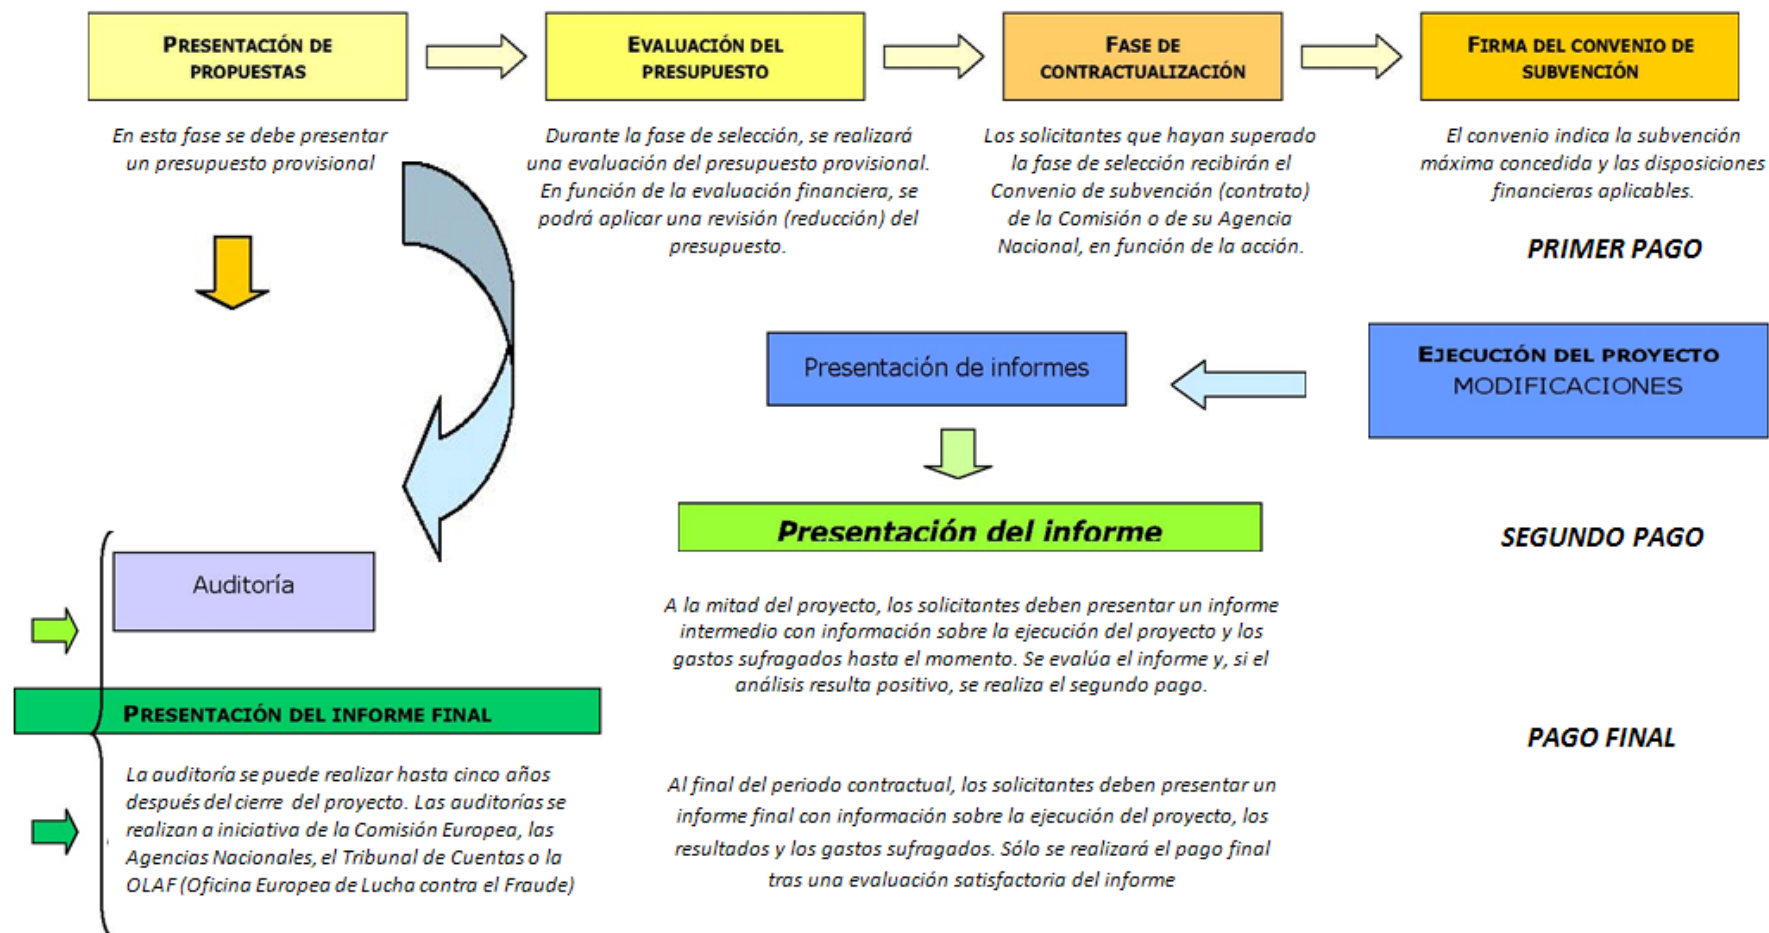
PRESENTACIÓN DE PROPUESTAS

EVALUACIÓN DEL PRESUPUESTO

FASE DE CONTRACTUALIZACIÓN

FIRMA DEL CONVENIO DE SUBVENCIÓN

En esta fase se debe presentar un presupuesto provisional

Durante la fase de selección, se realizará una evaluación del presupuesto provisional. En función de la evaluación financiera, se podrá aplicar una revisión (reducción) del presupuesto.

Los solicitantes que hayan superado la fase de selección recibirán el Convenio de subvención (contrato) de la Comisión o de su Agencia Nacional, en función de la acción.

El convenio indica la subvención máxima concedida y las disposiciones financieras aplicables.

PRIMER PAGO

Presentación de informes

EJECUCIÓN DEL PROYECTO
MODIFICACIONES

Presentación del informe

SEGUNDO PAGO

Auditoría

A la mitad del proyecto, los solicitantes deben presentar un informe intermedio con información sobre la ejecución del proyecto y los gastos sufragados hasta el momento. Se evalúa el informe y, si el análisis resulta positivo, se realiza el segundo pago.

PRESENTACIÓN DEL INFORME FINAL

PAGO FINAL

La auditoría se puede realizar hasta cinco años después del cierre del proyecto. Las auditorías se realizan a iniciativa de la Comisión Europea, las Agencias Nacionales, el Tribunal de Cuentas o la OLAF (Oficina Europea de Lucha contra el Fraude)

Al final del periodo contractual, los solicitantes deben presentar un informe final con información sobre la ejecución del proyecto, los resultados y los gastos sufragados. Sólo se realizará el pago final tras una evaluación satisfactoria del informe